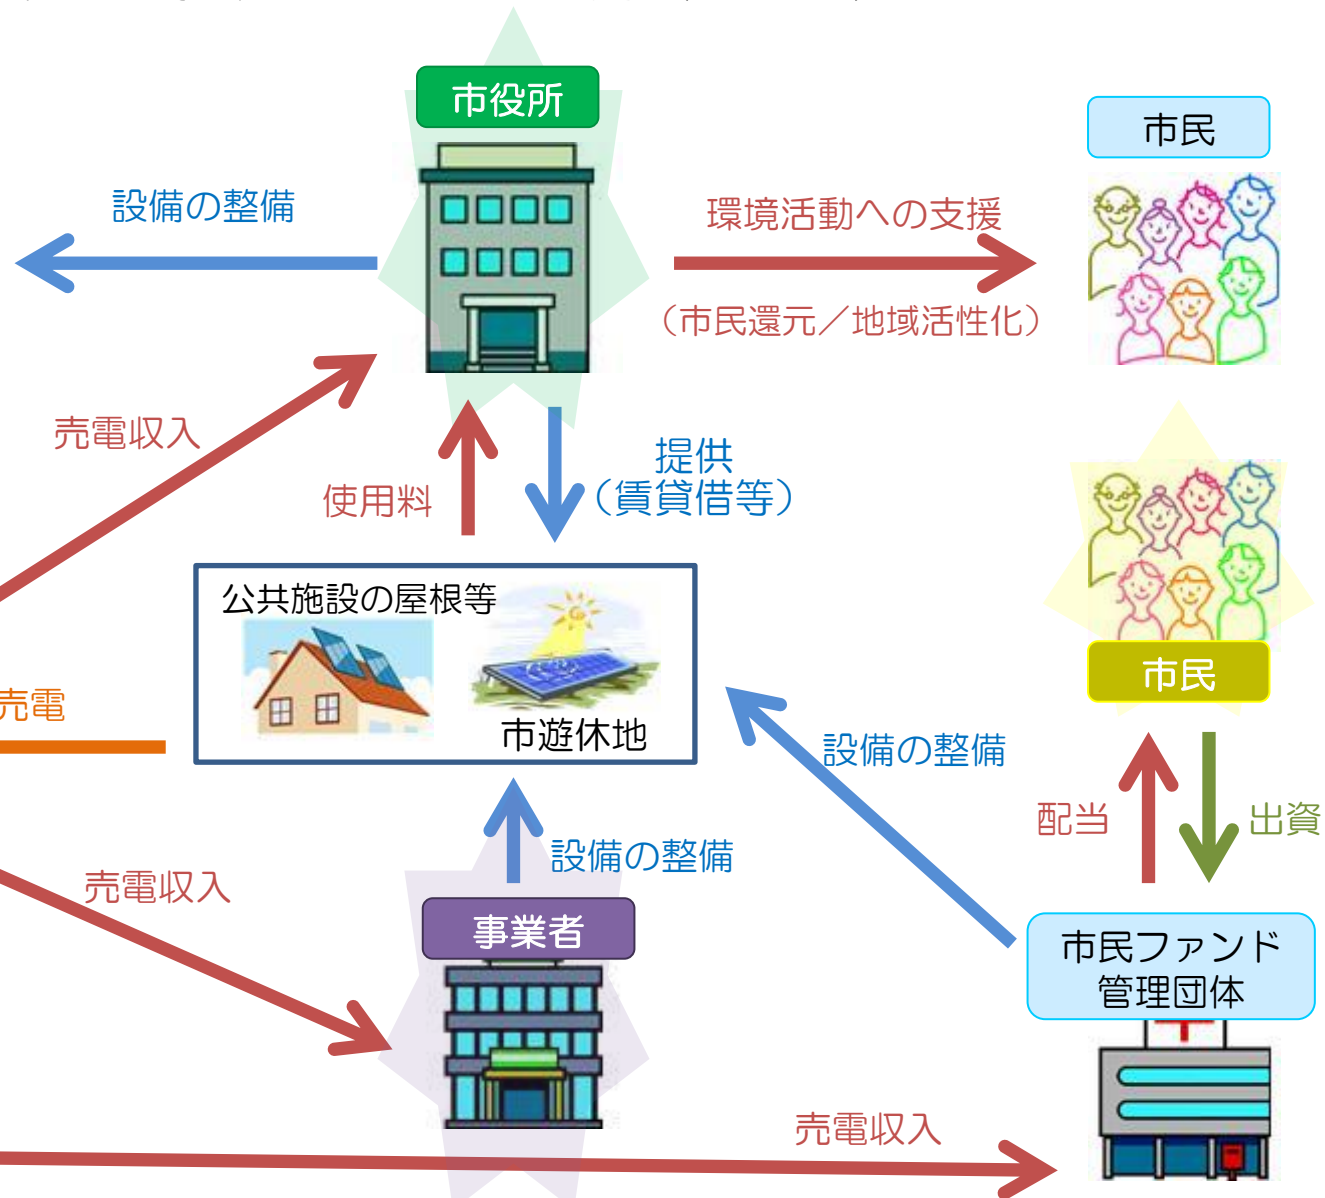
市役所

設備の整備

環境活動への支援
（市民還元／地域活性化）

市民

売電収入

使用料

提供
（賃貸借等）

公共施設の屋根等

市遊休地

売電

市民

設備の整備

配当

出資

設備の整備

売電収入

事業者

市民ファンド
管理団体

売電収入